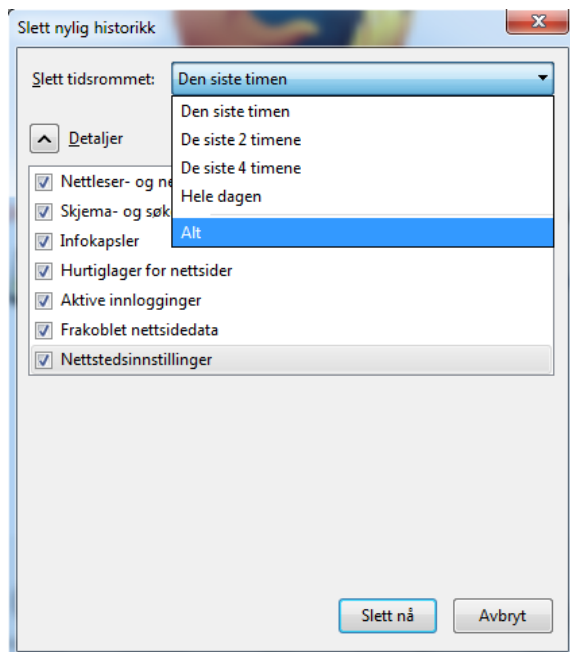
Slett nylig historikk

Slett tidsrommet: Den siste timen

Den siste timen
De siste 2 timene
De siste 4 timene
Hele dagen
Alt

Detaljer

Nettleser- og ne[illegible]
Skjema- og søk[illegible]
Infokapsler
Hurtiglager for nettsider
Aktive innlogginger
Frakoblet nettsidedata
Nettstedsinnstillinger

Slett nå
Avbryt